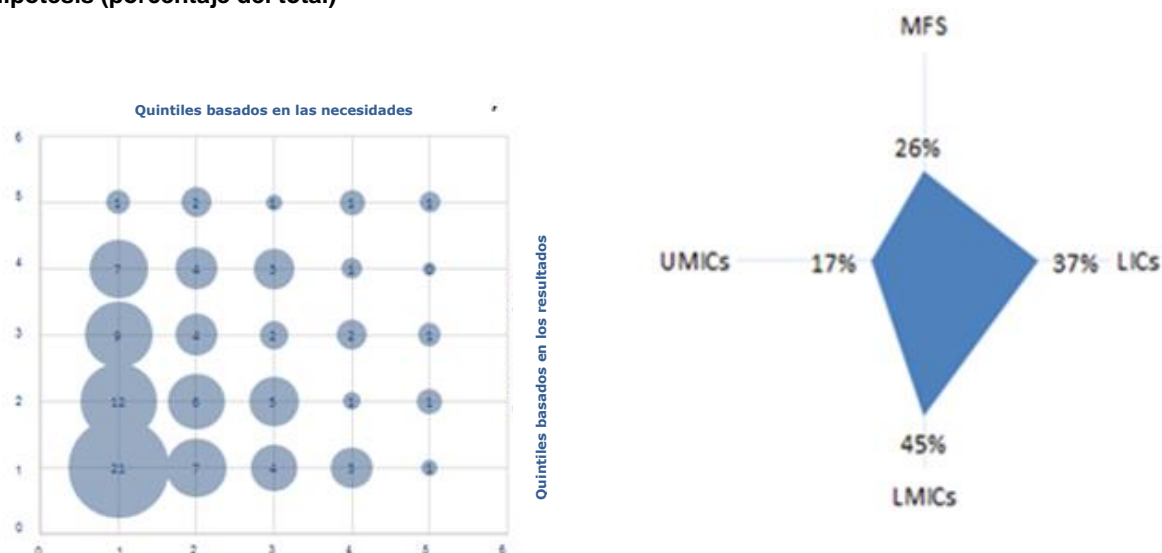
hipótesis (porcentaje del total)

Quintiles basados en las necesidades

6
5
4
3
2
1
0

1 2 1 1 1
7 4 3 1 0
9 4 2 2 1
12 6 5 1 1
21 7 4 3 1

0 1 2 3 4 5 6

Quintiles basados en los resultados

MFS
26%
UMICs 17%
37% LICs
45%
LMICs